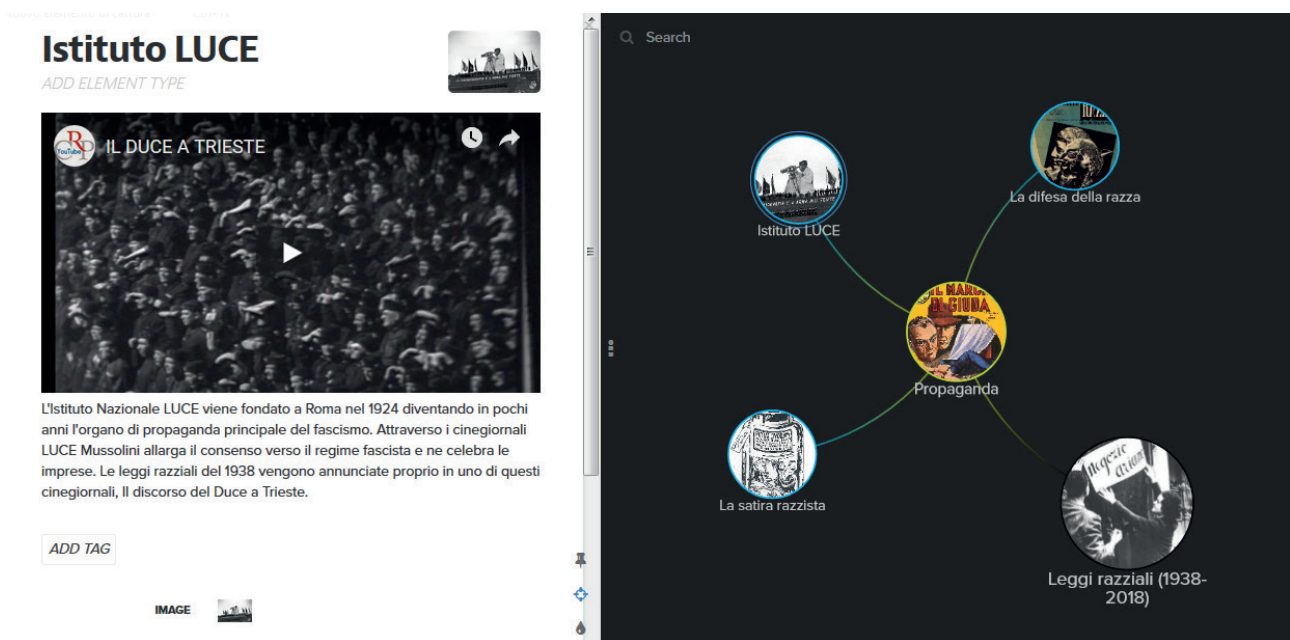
Istituto LUCE

ADD ELEMENT TYPE

IL DUCE A TRIESTE

L'Istituto Nazionale LUCE viene fondato a Roma nel 1924 diventando in pochi anni l'organo di propaganda principale del fascismo. Attraverso i cinegiornali LUCE Mussolini allarga il consenso verso il regime fascista e ne celebra le imprese. Le leggi razziali del 1938 vengono annunciate proprio in uno di questi cinegiornali, Il discorso del Duce a Trieste.

ADD TAG

IMAGE

Search

Istituto LUCE

La difesa della razza

Propaganda

La satira razzista

Leggi razziali (1938-2018)